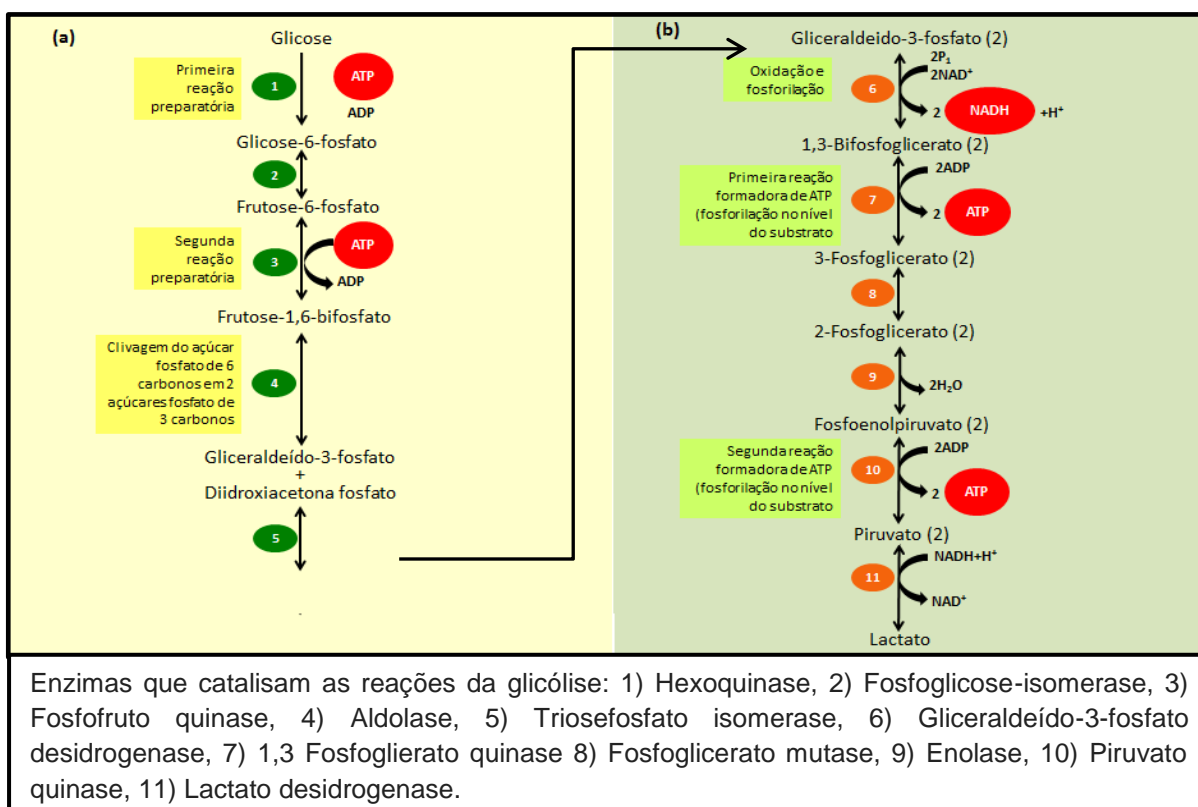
(a)

Glicose

Primeira reação preparatória

1

ATP

ADP

Glicose-6-fosfato

2

Frutose-6-fosfato

Segunda reação preparatória

3

ATP

ADP

Frutose-1,6-bifosfato

Clivagem do açúcar fosfato de 6 carbonos em 2 açúcares fosfato de 3 carbonos

4

Gliceraldeído-3-fosfato + Diidroxiacetona fosfato

5

(b)

Gliceraldeido-3-fosfato (2)

Oxidação e fosforilação

6

$2P_1$

$2NAD^+$

2 NADH $+H^+$

1,3-Bifosfoglicerato (2)

Primeira reação formadora de ATP (fosforilação no nível do substrato

7

2ADP

2 ATP

3-Fosfoglicerato (2)

8

2-Fosfoglicerato (2)

9

$2H_2O$

Fosfoenolpiruvato (2)

Segunda reação formadora de ATP (fosforilação no nível do substrato

10

2ADP

2 ATP

Piruvato (2)

11

$NADH+H^+$

$NAD^+$

Lactato

Enzimas que catalisam as reações da glicólise: 1) Hexoquinase, 2) Fosfoglicose-isomerase, 3) Fosfofruto quinase, 4) Aldolase, 5) Triosefosfato isomerase, 6) Gliceraldeído-3-fosfato desidrogenase, 7) 1,3 Fosfoglierato quinase 8) Fosfoglicerato mutase, 9) Enolase, 10) Piruvato quinase, 11) Lactato desidrogenase.